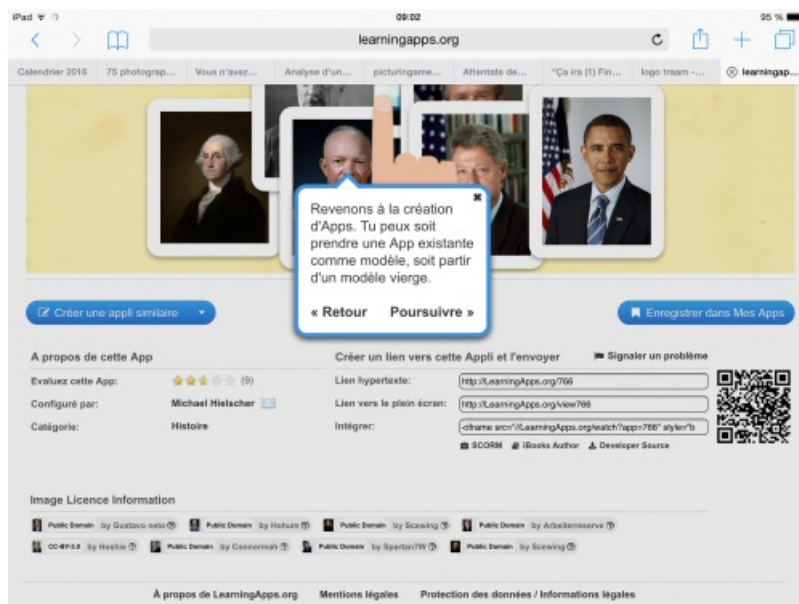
iPad 09:02 95 %

learningapps.org

Calendrier 2016 | 75 photograp... | Vous n'avez... | Analyse d'un... | picturingame... | Attentats de... | "Ça ira (1) Fin... | logo traam -... | learningap...

Revenons à la création d'Apps. Tu peux soit prendre une App existante comme modèle, soit partir d'un modèle vierge.

« Retour Poursuivre »

Créer une appli similaire

Enregistrer dans Mes Apps

A propos de cette App

Evaluez cette App: (9)

Configuré par: Michael Hielscher

Catégorie: Histoire

Créer un lien vers cette Appli et l'envoyer

Signaler un problème

Lien hypertexte: http://LearningApps.org/766

Lien vers le plein écran: http://LearningApps.org/view766

Intégrer: <iframe src="//LearningApps.org/watch?app=766" style="b

SCORM iBooks Author Developer Source

Image Licence Information

Public Domain by Gustavo neto | Public Domain by Hohum | Public Domain by Scewing | Public Domain by Arbeiterreserve

CC-BY-3.0 by Hoshie | Public Domain by Connormah | Public Domain by Spartan7W | Public Domain by Scewing

A propos de LearningApps.org Mentions légales Protection des données / Informations légales